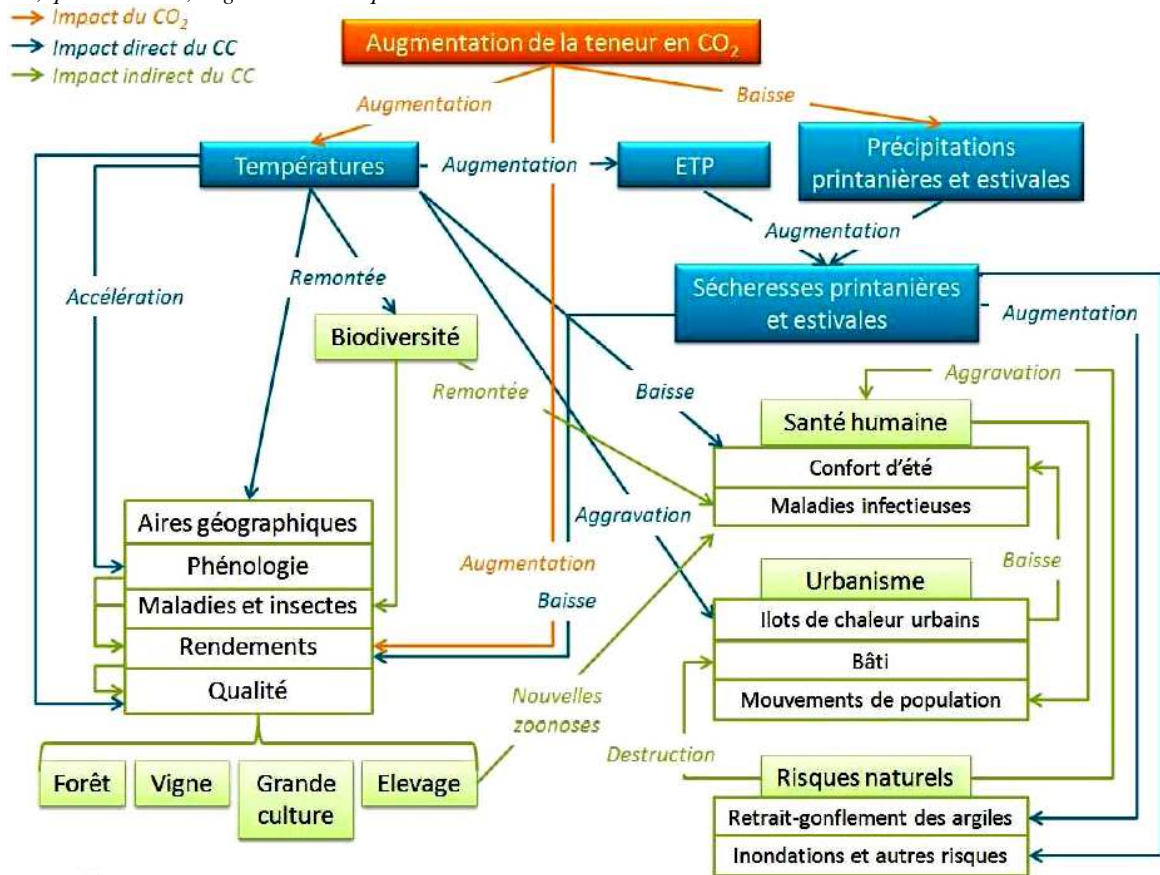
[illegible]

→ Impact du $CO_2$
→ Impact direct du CC
→ Impact indirect du CC

Augmentation de la teneur en $CO_2$

Augmentation

Baisse

Températures

Augmentation

ETP

Précipitations printanières et estivales

Augmentation

Sécheresses printanières et estivales

Augmentation

Accélération

Remontée

Biodiversité

Remontée

Baisse

Aggravation

Santé humaine

Confort d'été

Maladies infectieuses

Aggravation

Aires géographiques

Phénologie

Maladies et insectes

Rendements

Qualité

Augmentation

Baisse

Baisse

Urbanisme

Ilots de chaleur urbains

Bâti

Mouvements de population

Nouvelles zoonoses

Destruction

Risques naturels

Retrait-gonflement des argiles

Inondations et autres risques

Forêt

Vigne

Grande culture

Elevage